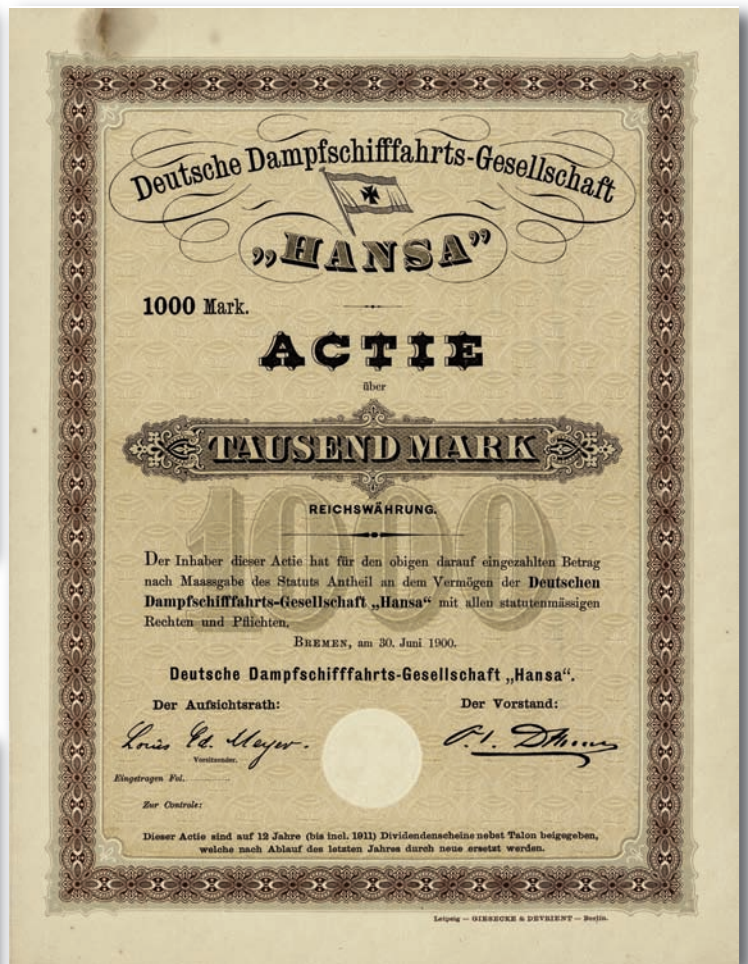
Deutsche Dampfschifffahrts-Gesellschaft

„HANSA"

1000 Mark.

ACTIE

über

TAUSEND MARK

1000

REICHSWÄHRUNG.

Der Inhaber dieser Actie hat für den obigen darauf eingezahlten Betrag nach Maassgabe des Statuts Antheil an dem Vermögen der Deutschen Dampfschifffahrts-Gesellschaft „Hansa" mit allen statutenmässigen Rechten und Pflichten.

Bremen, am 30. Juni 1900.

Deutsche Dampfschifffahrts-Gesellschaft „Hansa".

Der Aufsichtsrath:

Der Vorstand:

Louis Ed. Meyer.
Vorsitzender.

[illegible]

Eingetragen Fol.

Zur Controle:

Dieser Actie sind auf 12 Jahre (bis incl. 1911) Dividendenscheine nebst Talon beigegeben, welche nach Ablauf des letzten Jahres durch neue ersetzt werden.

Leipzig — GIESECKE & DEVRIENT — Berlin.